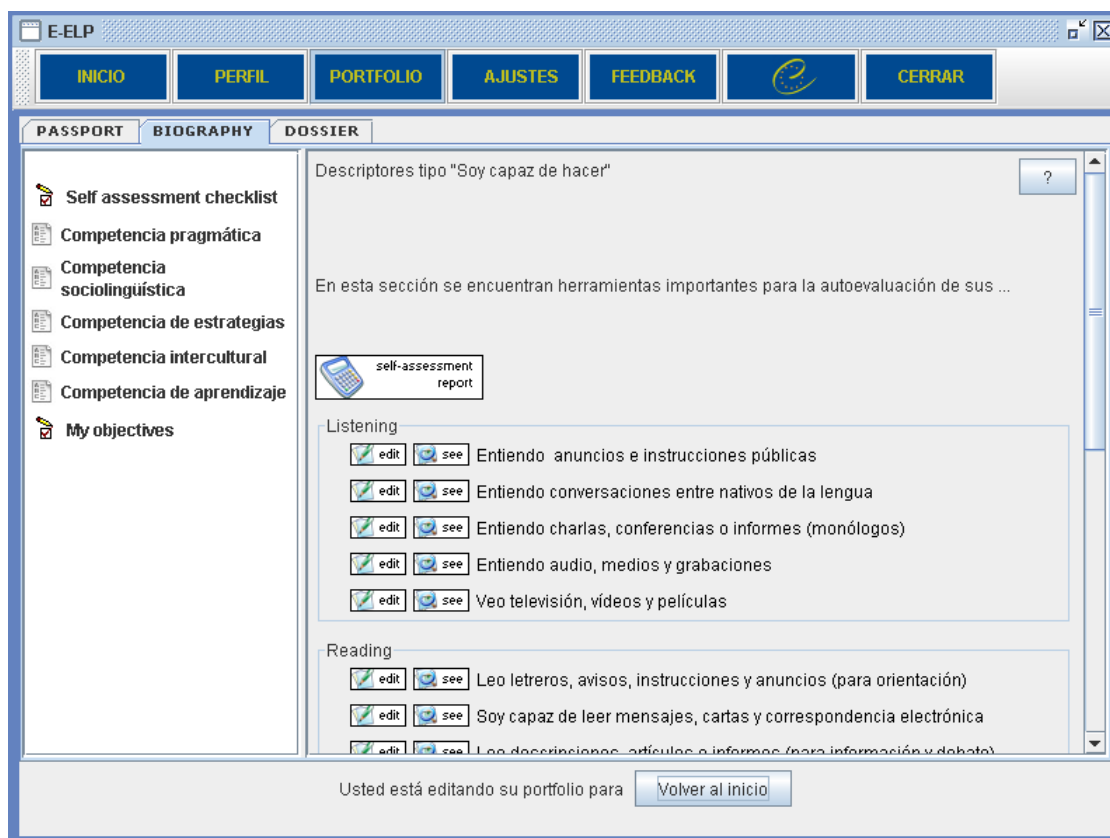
E-ELP

INICIO PERFIL PORTFOLIO AJUSTES FEEDBACK CERRAR

PASSPORT BIOGRAPHY DOSSIER

Self assessment checklist
Competencia pragmática
Competencia sociolingüística
Competencia de estrategias
Competencia intercultural
Competencia de aprendizaje
My objectives

Descriptores tipo "Soy capaz de hacer"

?

En esta sección se encuentran herramientas importantes para la autoevaluación de sus ...

self-assessment report

Listening
edit see Entiendo anuncios e instrucciones públicas
edit see Entiendo conversaciones entre nativos de la lengua
edit see Entiendo charlas, conferencias o informes (monólogos)
edit see Entiendo audio, medios y grabaciones
edit see Veo televisión, vídeos y películas

Reading
edit see Leo letreros, avisos, instrucciones y anuncios (para orientación)
edit see Soy capaz de leer mensajes, cartas y correspondencia electrónica
edit see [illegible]

Usted está editando su portfolio para Volver al inicio